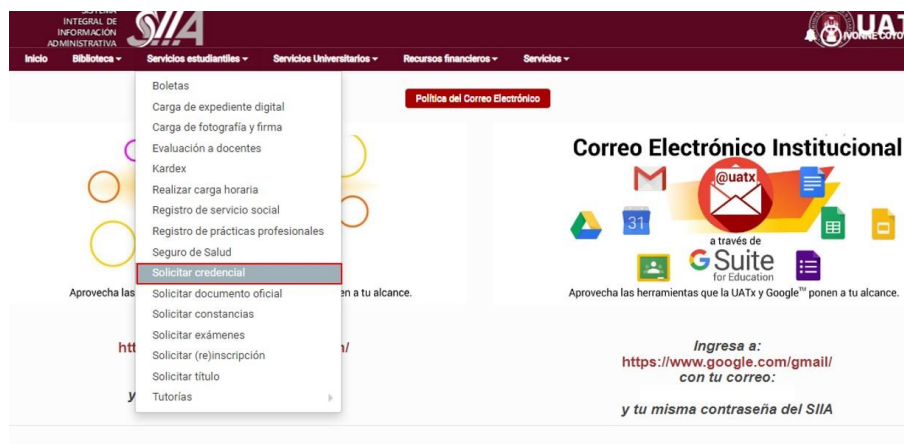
SISTEMA INTEGRAL DE INFORMACIÓN ADMINISTRATIVA SIIA

UAT

IVONNE COTO

Inicio Biblioteca ▾ Servicios estudiantiles ▾ Servicios Universitarios ▾ Recursos financieros ▾ Servicios ▾

Boletas
Carga de expediente digital
Carga de fotografía y firma
Evaluación a docentes
Kardex
Realizar carga horaria
Registro de servicio social
Registro de prácticas profesionales
Seguro de Salud
Solicitar credencial
Solicitar documento oficial
Solicitar constancias
Solicitar exámenes
Solicitar (re)inscripción
Solicitar título
Tutorías

Política del Correo Electrónico

Aprovecha las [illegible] ponen a tu alcance.

htt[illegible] n/

y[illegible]

Correo Electrónico Institucional

@uatx

31

a través de

G Suite for Education

Aprovecha las herramientas que la UATx y Google™ ponen a tu alcance.

Ingresa a:
https://www.google.com/gmail/
con tu correo:

y tu misma contraseña del SIIA